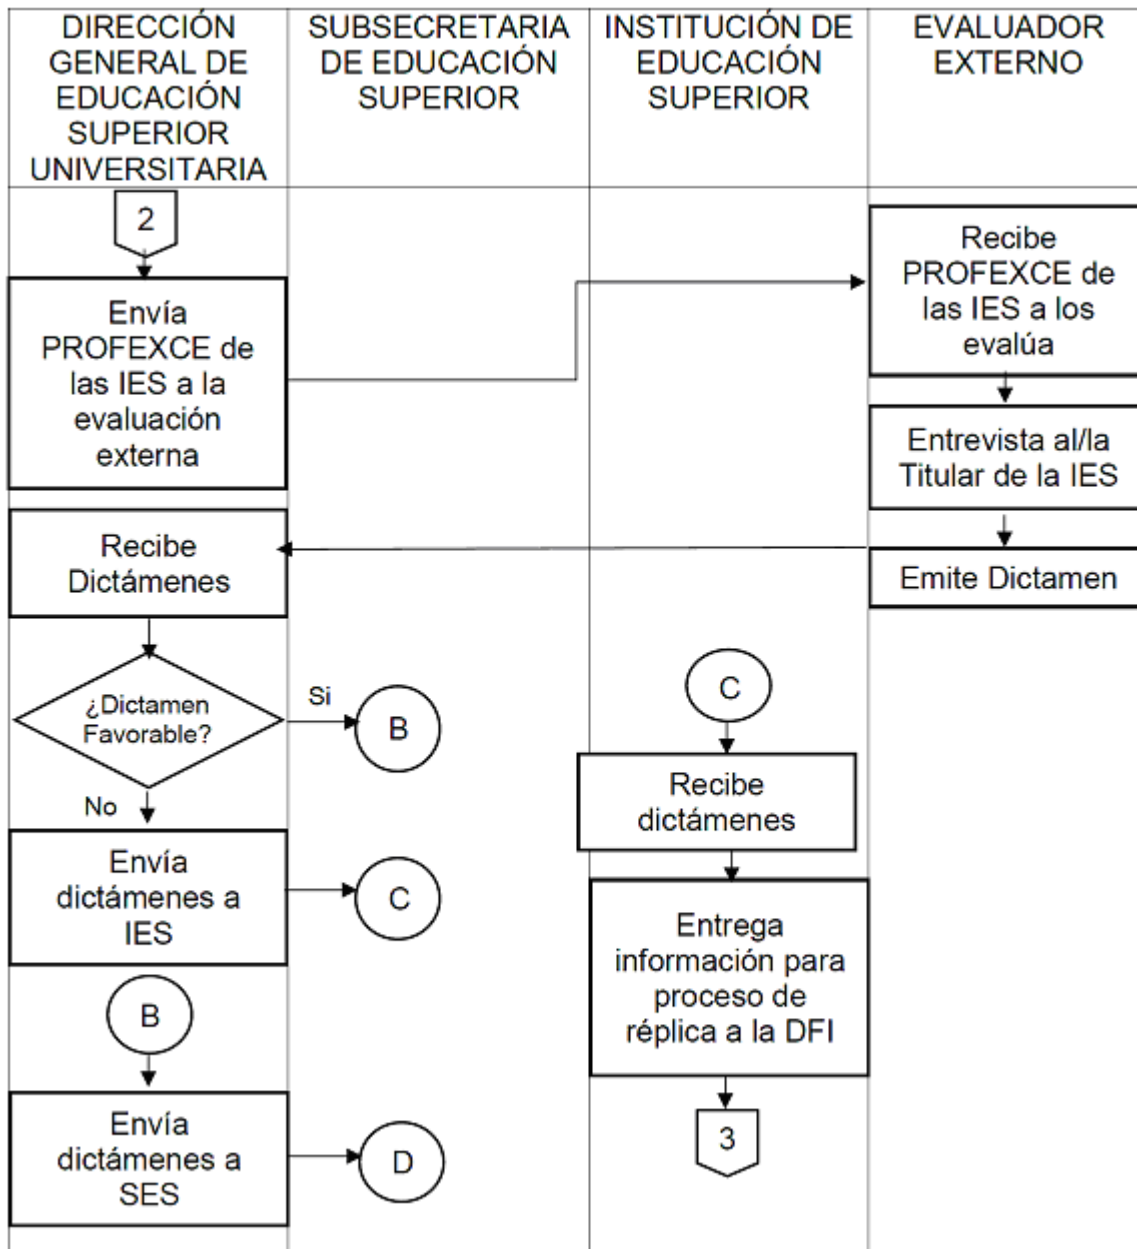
| DIRECCIÓN GENERAL DE EDUCACIÓN SUPERIOR UNIVERSITARIA | SUBSECRETARIA DE EDUCACIÓN SUPERIOR | INSTITUCIÓN DE EDUCACIÓN SUPERIOR | EVALUADOR EXTERNO |
|---|---|---|---|

2

Envía PROFEXCE de las IES a la evaluación externa

Recibe PROFEXCE de las IES a los evalúa

Entrevista al/la Titular de la IES

Emite Dictamen

Recibe Dictámenes

¿Dictamen Favorable?

Si

B

No

Envía dictámenes a IES

C

B

Envía dictámenes a SES

D

C

Recibe dictámenes

Entrega información para proceso de réplica a la DFI

3